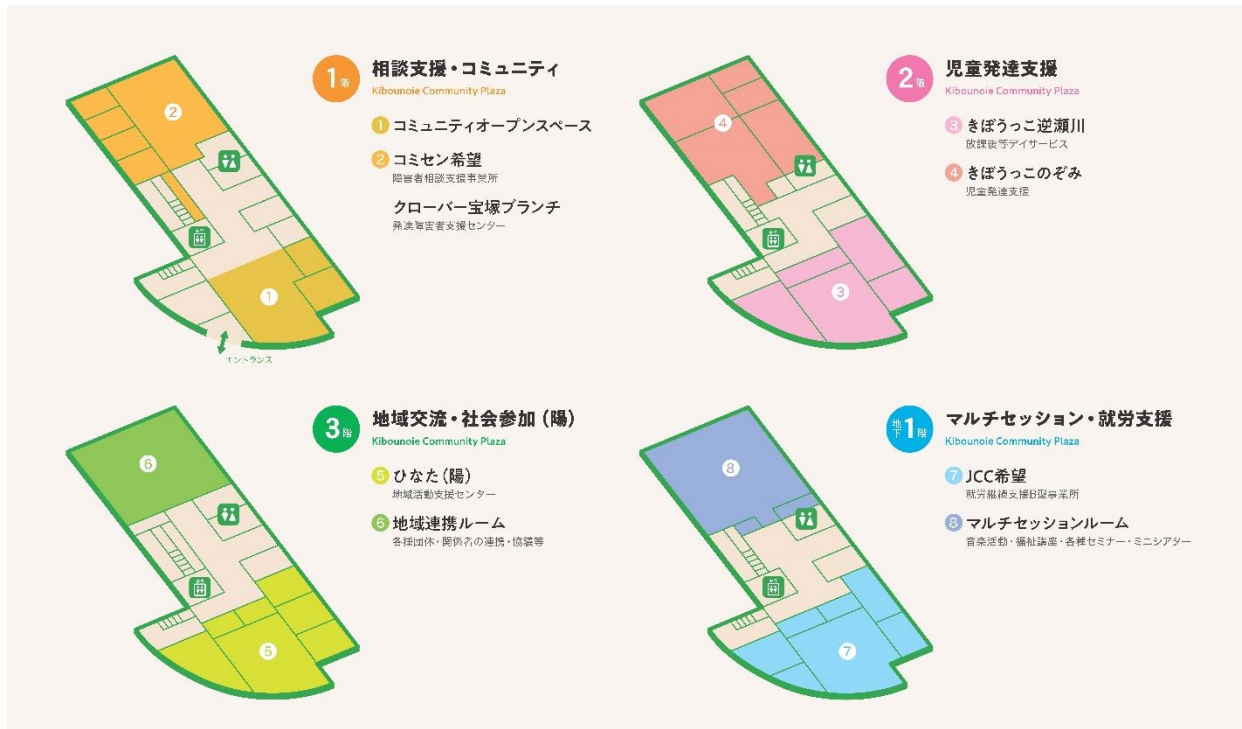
2

1

エントランス

1階 相談支援・コミュニティ
Kibounoie Community Plaza

1 コミュニティオープンスペース

2 コミセン希望
障害者相談支援事業所

クローバー宝塚ブランチ
発達障害者支援センター

4

3

2階 児童発達支援
Kibounoie Community Plaza

3 きぼうっこ逆瀬川
放課後等デイサービス

4 きぼうっこのぞみ
児童発達支援

6

5

3階 地域交流・社会参加（陽）
Kibounoie Community Plaza

5 ひなた（陽）
地域活動支援センター

6 地域連携ルーム
各種団体・関係者の連携・協議等

8

7

地下1階 マルチセッション・就労支援
Kibounoie Community Plaza

7 JCC希望
就労継続支援B型事業所

8 マルチセッションルーム
音楽活動・福祉講座・各種セミナー・ミニシアター